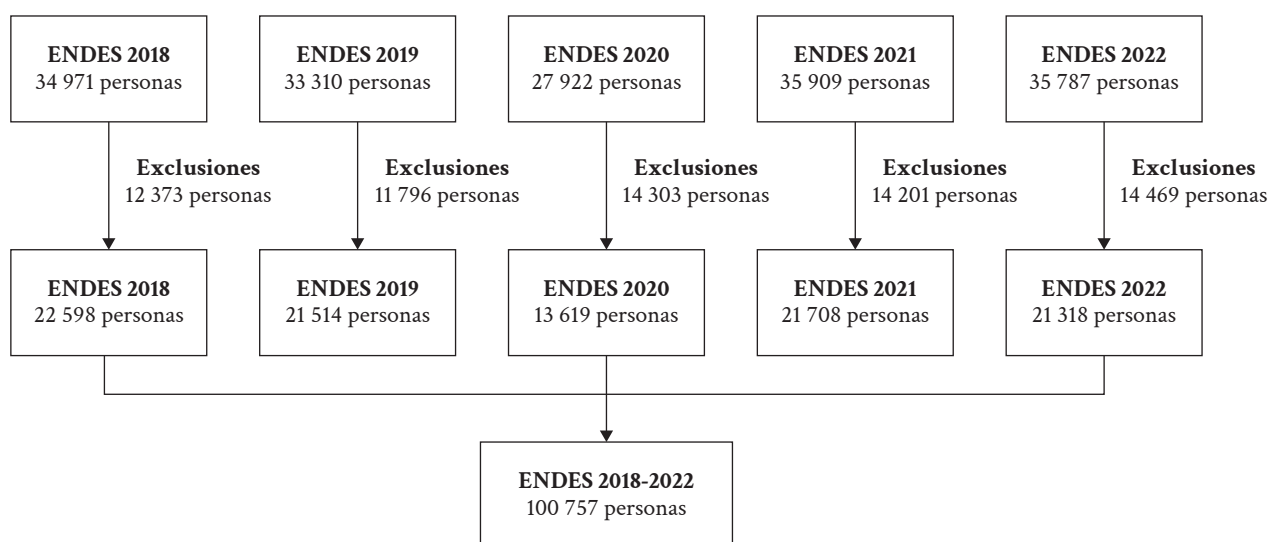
ENDES 2018
34 971 personas

ENDES 2019
33 310 personas

ENDES 2020
27 922 personas

ENDES 2021
35 909 personas

ENDES 2022
35 787 personas

Exclusiones
12 373 personas

Exclusiones
11 796 personas

Exclusiones
14 303 personas

Exclusiones
14 201 personas

Exclusiones
14 469 personas

ENDES 2018
22 598 personas

ENDES 2019
21 514 personas

ENDES 2020
13 619 personas

ENDES 2021
21 708 personas

ENDES 2022
21 318 personas

ENDES 2018-2022
100 757 personas